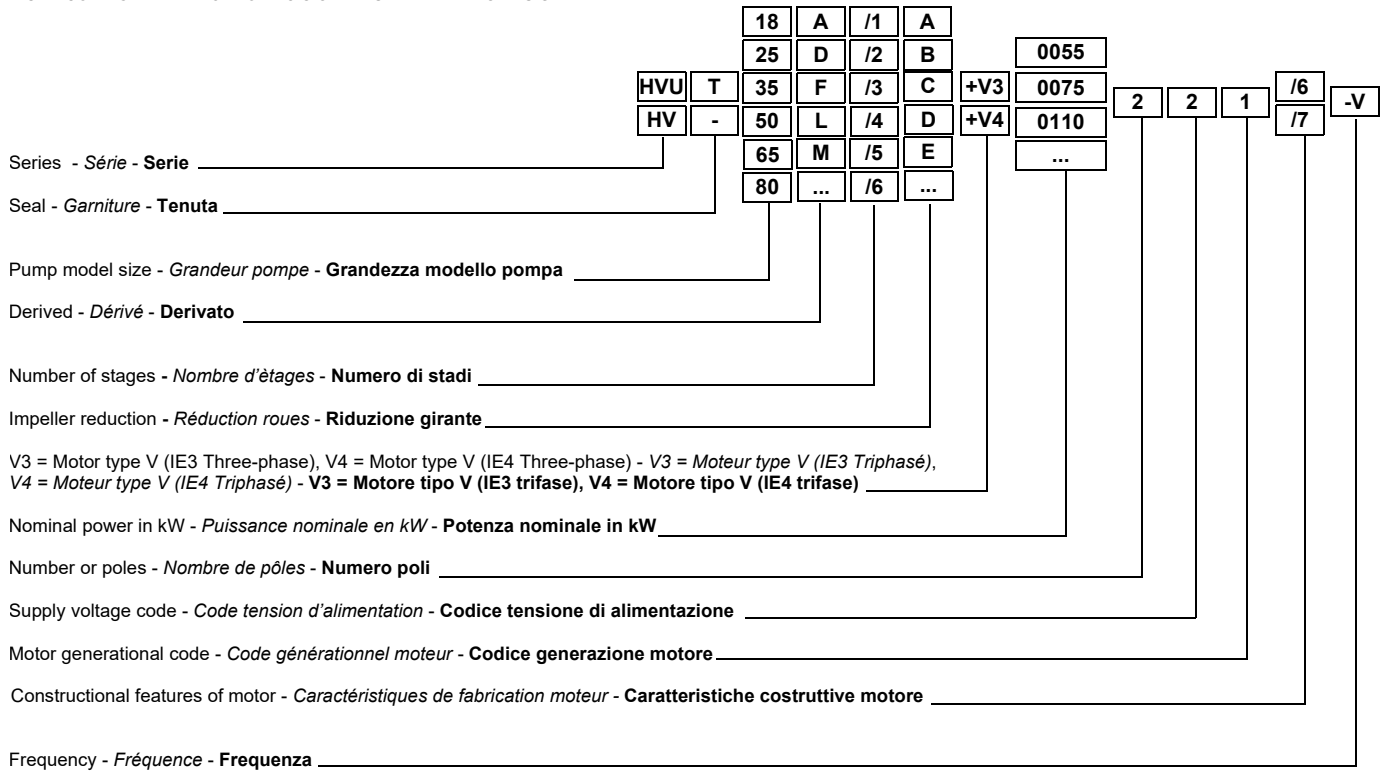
| | | 18 | A | /1 | A | | | | | | | |
|---|---|---|---|---|---|---|---|---|---|---|---|---|
| | | 25 | D | /2 | B | | 0055 | | | | | |
| HVU | T | 35 | F | /3 | C | +V3 | 0075 | 2 | 2 | 1 | /6 | -V |
| HV | - | 50 | L | /4 | D | +V4 | 0110 | | | | /7 | |
| | | 65 | M | /5 | E | | ... | | | | | |
| | | 80 | ... | /6 | ... | | | | | | | |

Series - Série - Serie

Seal - Garniture - Tenuta

Pump model size - Grandeur pompe - Grandezza modello pompa

Derived - Dérivé - Derivato

Number of stages - Nombre d'ètages - Numero di stadi

Impeller reduction - Réduction roues - Riduzione girante

V3 = Motor type V (IE3 Three-phase), V4 = Motor type V (IE4 Three-phase) - V3 = Moteur type V (IE3 Triphasé), V4 = Moteur type V (IE4 Triphasé) - V3 = Motore tipo V (IE3 trifase), V4 = Motore tipo V (IE4 trifase)

Nominal power in kW - Puissance nominale en kW - Potenza nominale in kW

Number or poles - Nombre de pôles - Numero poli

Supply voltage code - Code tension d'alimentation - Codice tensione di alimentazione

Motor generational code - Code générationnel moteur - Codice generazione motore

Constructional features of motor - Caractéristiques de fabrication moteur - Caratteristiche costruttive motore

Frequency - Fréquence - Frequenza